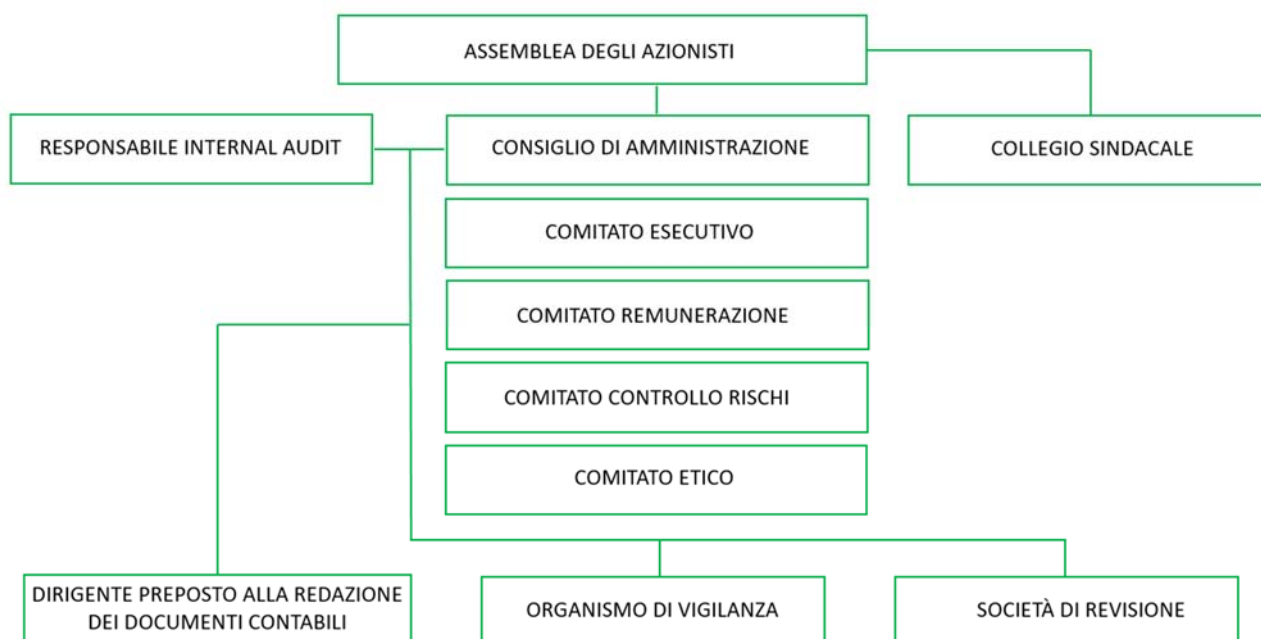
ASSEMBLEA DEGLI AZIONISTI

RESPONSABILE INTERNAL AUDIT

CONSIGLIO DI AMMINISTRAZIONE

COLLEGIO SINDACALE

COMITATO ESECUTIVO

COMITATO REMUNERAZIONE

COMITATO CONTROLLO RISCHI

COMITATO ETICO

DIRIGENTE PREPOSTO ALLA REDAZIONE DEI DOCUMENTI CONTABILI

ORGANISMO DI VIGILANZA

SOCIETÀ DI REVISIONE